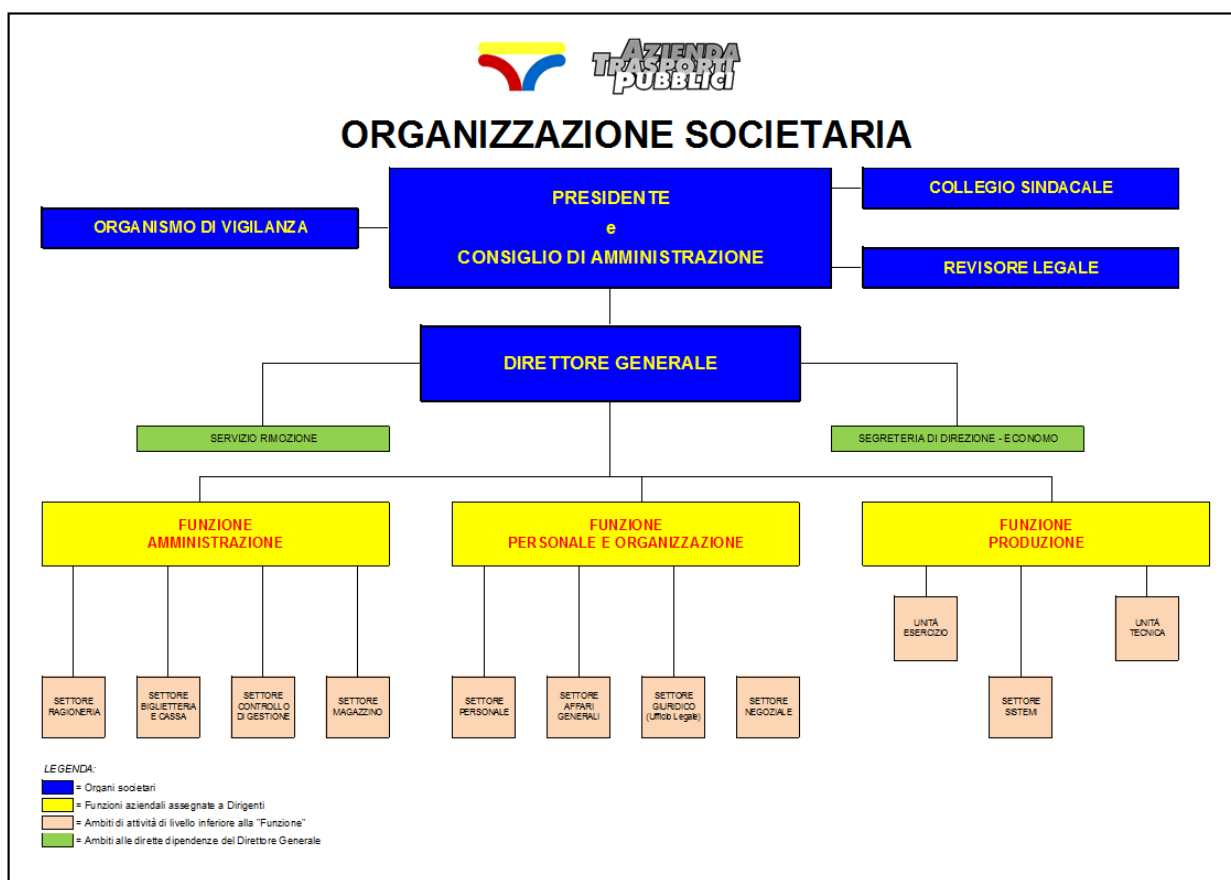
AZIENDA TRASPORTI PUBBLICI

ORGANIZZAZIONE SOCIETARIA

PRESIDENTE
e
CONSIGLIO DI AMMINISTRAZIONE

ORGANISMO DI VIGILANZA

COLLEGIO SINDACALE

REVISORE LEGALE

DIRETTORE GENERALE

SERVIZIO RIMOZIONE

SEGRETERIA DI DIREZIONE - ECONOMO

FUNZIONE AMMINISTRAZIONE

FUNZIONE PERSONALE E ORGANIZZAZIONE

FUNZIONE PRODUZIONE

UNITÀ ESERCIZIO

UNITÀ TECNICA

SETTORE RAGIONERIA

SETTORE BIGLIETTERIA E CASSA

SETTORE CONTROLLO DI GESTIONE

SETTORE MAGAZZINO

SETTORE PERSONALE

SETTORE AFFARI GENERALI

SETTORE GIURIDICO (Ufficio Legale)

SETTORE NEGOZIALE

SETTORE SISTEMI

LEGENDA:
= Organi societari
= Funzioni aziendali assegnate a Dirigenti
= Ambiti di attività di livello inferiore alla "Funzione"
= Ambiti alle dirette dipendenze del Direttore Generale